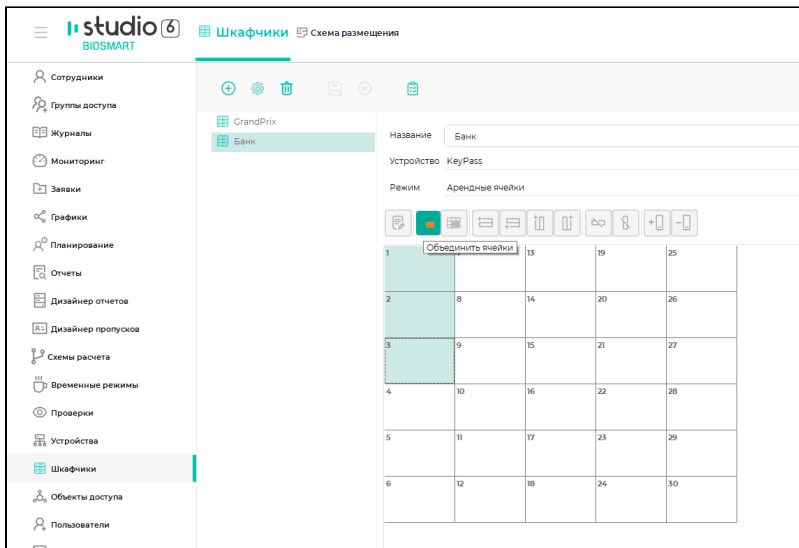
studio 6
BIOSMART

Шкафчики
Схема размещения

Сотрудники
Группы доступа
Журналы
Мониторинг
Заявки
Графики
Планирование
Отчеты
Дизайнер отчетов
Дизайнер пропусков
Схемы расчета
Временные режимы
Проверки
Устройства
Шкафчики
Объекты доступа
Пользователи

GrandPrix
Банк

Название Банк
Устройство KeyPass
Режим Арендные ячейки

Объединить ячейки

| 1 | 7 | 13 | 19 | 25 |
|---|---|---|---|---|
| 2 | 8 | 14 | 20 | 26 |
| 3 | 9 | 15 | 21 | 27 |
| 4 | 10 | 16 | 22 | 28 |
| 5 | 11 | 17 | 23 | 29 |
| 6 | 12 | 18 | 24 | 30 |